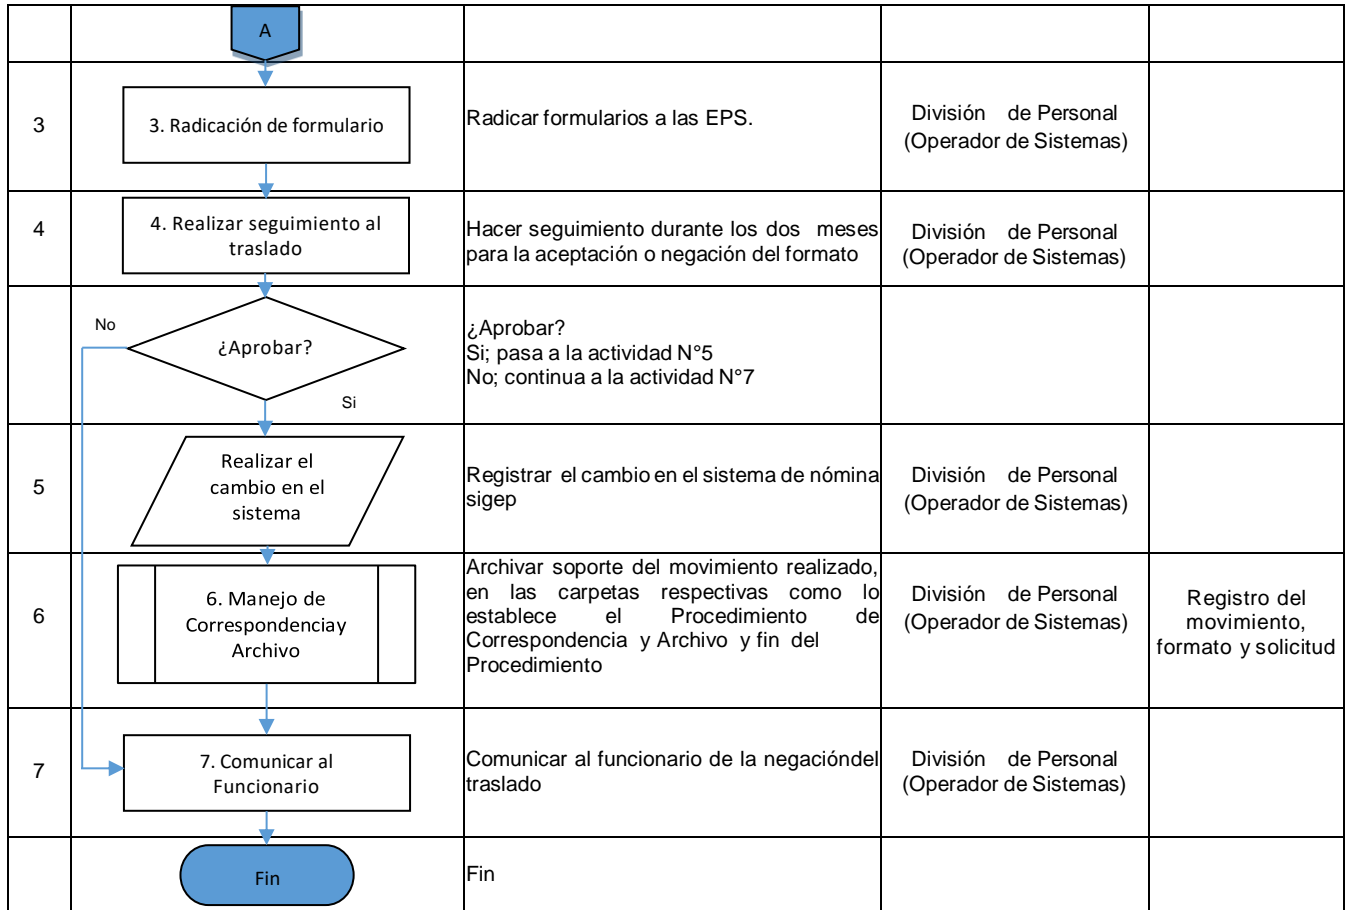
| | A | | | |
|---|---|---|---|---|
| 3 | 3. Radicación de formulario | Radicar formularios a las EPS. | División de Personal (Operador de Sistemas) | |
| 4 | 4. Realizar seguimiento al traslado | Hacer seguimiento durante los dos meses para la aceptación o negación del formato | División de Personal (Operador de Sistemas) | |
| | No ¿Aprobar? Si | ¿Aprobar? Si; pasa a la actividad N°5 No; continua a la actividad N°7 | | |
| 5 | Realizar el cambio en el sistema | Registrar el cambio en el sistema de nómina sigep | División de Personal (Operador de Sistemas) | |
| 6 | 6. Manejo de Correspondenciay Archivo | Archivar soporte del movimiento realizado, en las carpetas respectivas como lo establece el Procedimiento de Correspondencia y Archivo y fin del Procedimiento | División de Personal (Operador de Sistemas) | Registro del movimiento, formato y solicitud |
| 7 | 7. Comunicar al Funcionario | Comunicar al funcionario de la negacióndel traslado | División de Personal (Operador de Sistemas) | |
| | Fin | Fin | | |